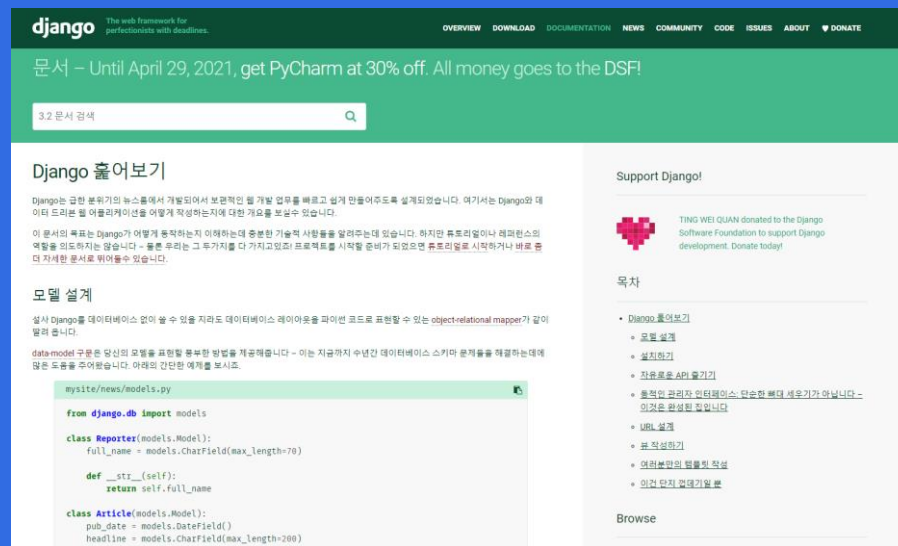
django The web framework for perfectionists with deadlines.

OVERVIEW DOWNLOAD DOCUMENTATION NEWS COMMUNITY CODE ISSUES ABOUT ♥ DONATE

문서 – Until April 29, 2021, get PyCharm at 30% off. All money goes to the DSF!

3.2 문서 검색

Django 훑어보기

Django는 급한 분위기의 뉴스룸에서 개발되어서 보편적인 웹 개발 업무를 빠르고 쉽게 만들어주도록 설계되었습니다. 여기서는 Django와 데이터 드리븐 웹 어플리케이션을 어떻게 작성하는지에 대한 개요를 보실수 있습니다.

이 문서의 목표는 Django가 어떻게 동작하는지 이해하는데 충분한 기술적 사항들을 알려주는데 있습니다. 하지만 튜토리얼이나 레퍼런스의 역할을 의도하지는 않습니다 – 물론 우리는 그 두가지를 다 가지고있죠! 프로젝트를 시작할 준비가 되었으면 튜토리얼로 시작하거나 바로 좀더 자세한 문서로 뛰어들수 있습니다.

모델 설계

설사 Django를 데이터베이스 없이 쓸 수 있을 지라도 데이터베이스 레이아웃을 파이썬 코드로 표현할 수 있는 object-relational mapper가 같이 딸려 옵니다.

data-model 구문은 당신의 모델을 표현할 풍부한 방법을 제공해줍니다 – 이는 지금까지 수년간 데이터베이스 스키마 문제들을 해결하는데에 많은 도움을 주어왔습니다. 아래의 간단한 예제를 보시죠.

mysite/news/models.py

from django.db import models

class Reporter(models.Model):
    full_name = models.CharField(max_length=70)

    def __str__(self):
        return self.full_name

class Article(models.Model):
    pub_date = models.DateField()
    headline = models.CharField(max_length=200)

Support Django!

TING WEI QUAN donated to the Django Software Foundation to support Django development. Donate today!

목차

• Django 훑어보기
  ◦ 모델 설계
  ◦ 설치하기
  ◦ 자유로운 API 즐기기
  ◦ 동적인 관리자 인터페이스: 단순한 뼈대 세우기가 아닙니다 – 이것은 완성된 집입니다
  ◦ URL 설계
  ◦ 뷰 작성하기
  ◦ 여러분만의 템플릿 작성
  ◦ 이건 단지 겉핥기일 뿐

Browse